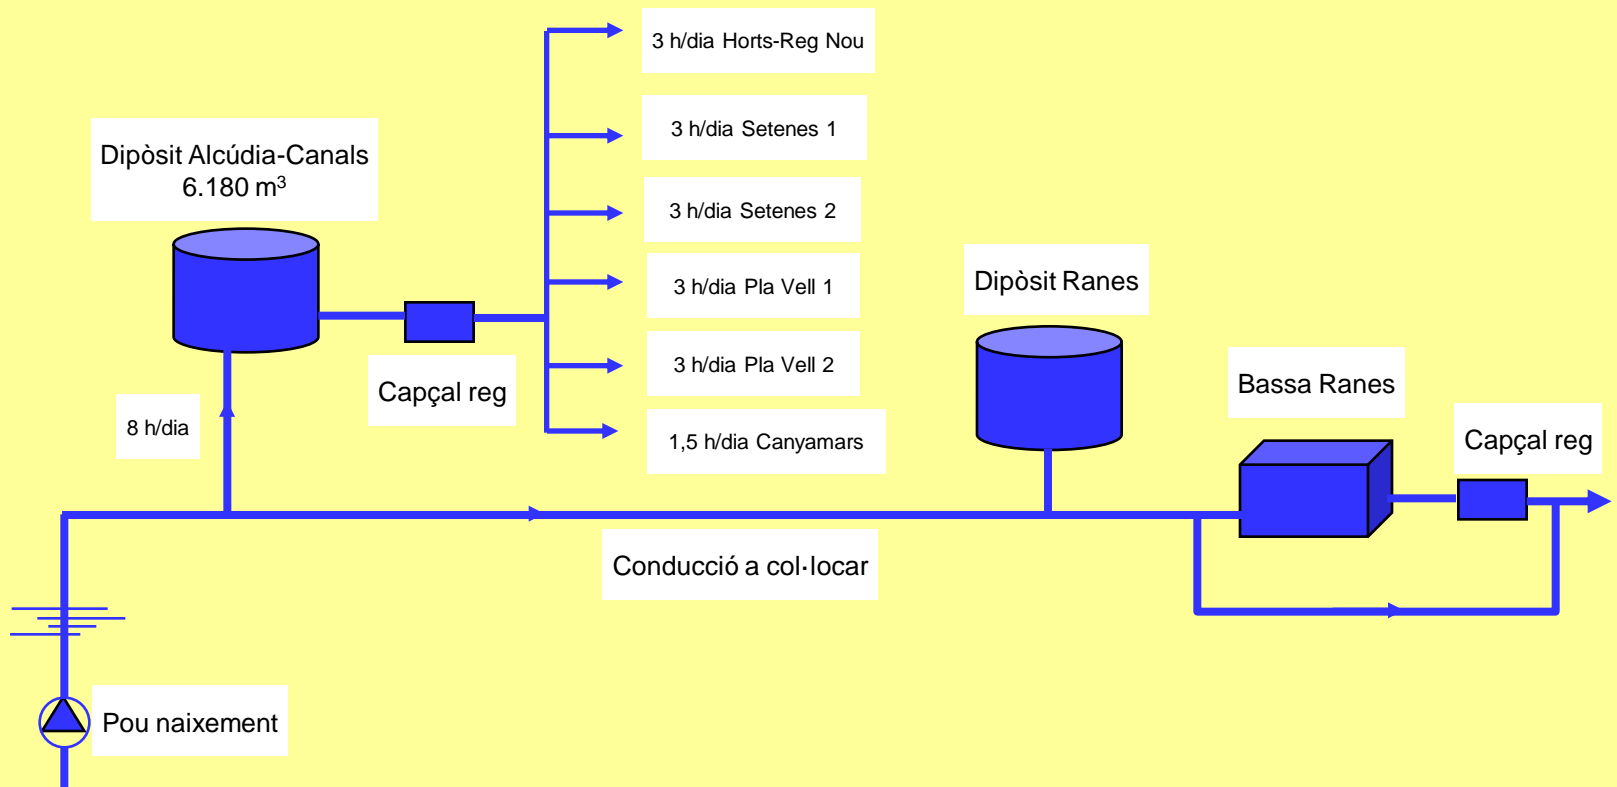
3 h/dia Horts-Reg Nou

3 h/dia Setenes 1

Dipòsit Alcúdia-Canals
6.180 m$^3$

3 h/dia Setenes 2

3 h/dia Pla Vell 1

Dipòsit Ranes

3 h/dia Pla Vell 2

Bassa Ranes

Capçal reg

8 h/dia

1,5 h/dia Canyamars

Capçal reg

Conducció a col·locar

Pou naixement